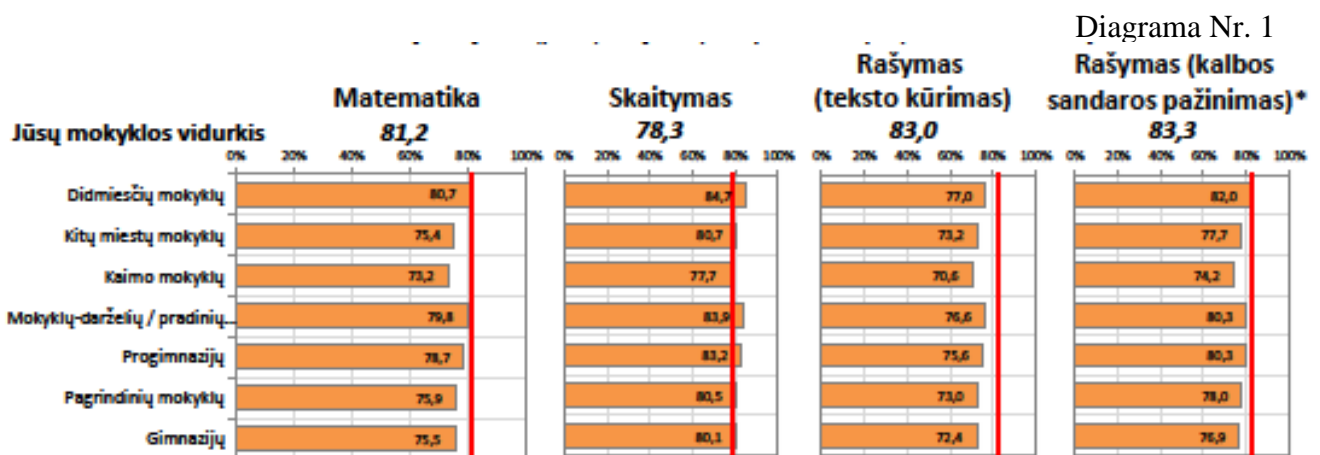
Diagrama Nr. 1

Jūsų mokyklos vidurkis

| | Matematika 81,2 | Skaitymas 78,3 | Rašymas (teksto kūrimas) 83,0 | Rašymas (kalbos sandaros pažinimas)* 83,3 |
|---|---|---|---|---|
| | 0% 20% 40% 60% 80% 100% | 0% 20% 40% 60% 80% 100% | 0% 20% 40% 60% 80% 100% | 0% 20% 40% 60% 80% 100% |
| Didmiesčių mokyklų | 80,7 | 84,7 | 77,0 | 82,0 |
| Kitų miestų mokyklų | 75,4 | 80,7 | 73,2 | 77,7 |
| Kaimo mokyklų | 73,2 | 77,7 | 70,6 | 74,2 |
| Mokyklų-darželių / pradinių... | 79,8 | 83,9 | 76,6 | 80,3 |
| Progimnazijų | 78,7 | 83,2 | 75,6 | 80,3 |
| Pagrindinių mokyklų | 75,9 | 80,5 | 73,0 | 78,0 |
| Gimnazijų | 75,5 | 80,1 | 72,4 | 76,9 |